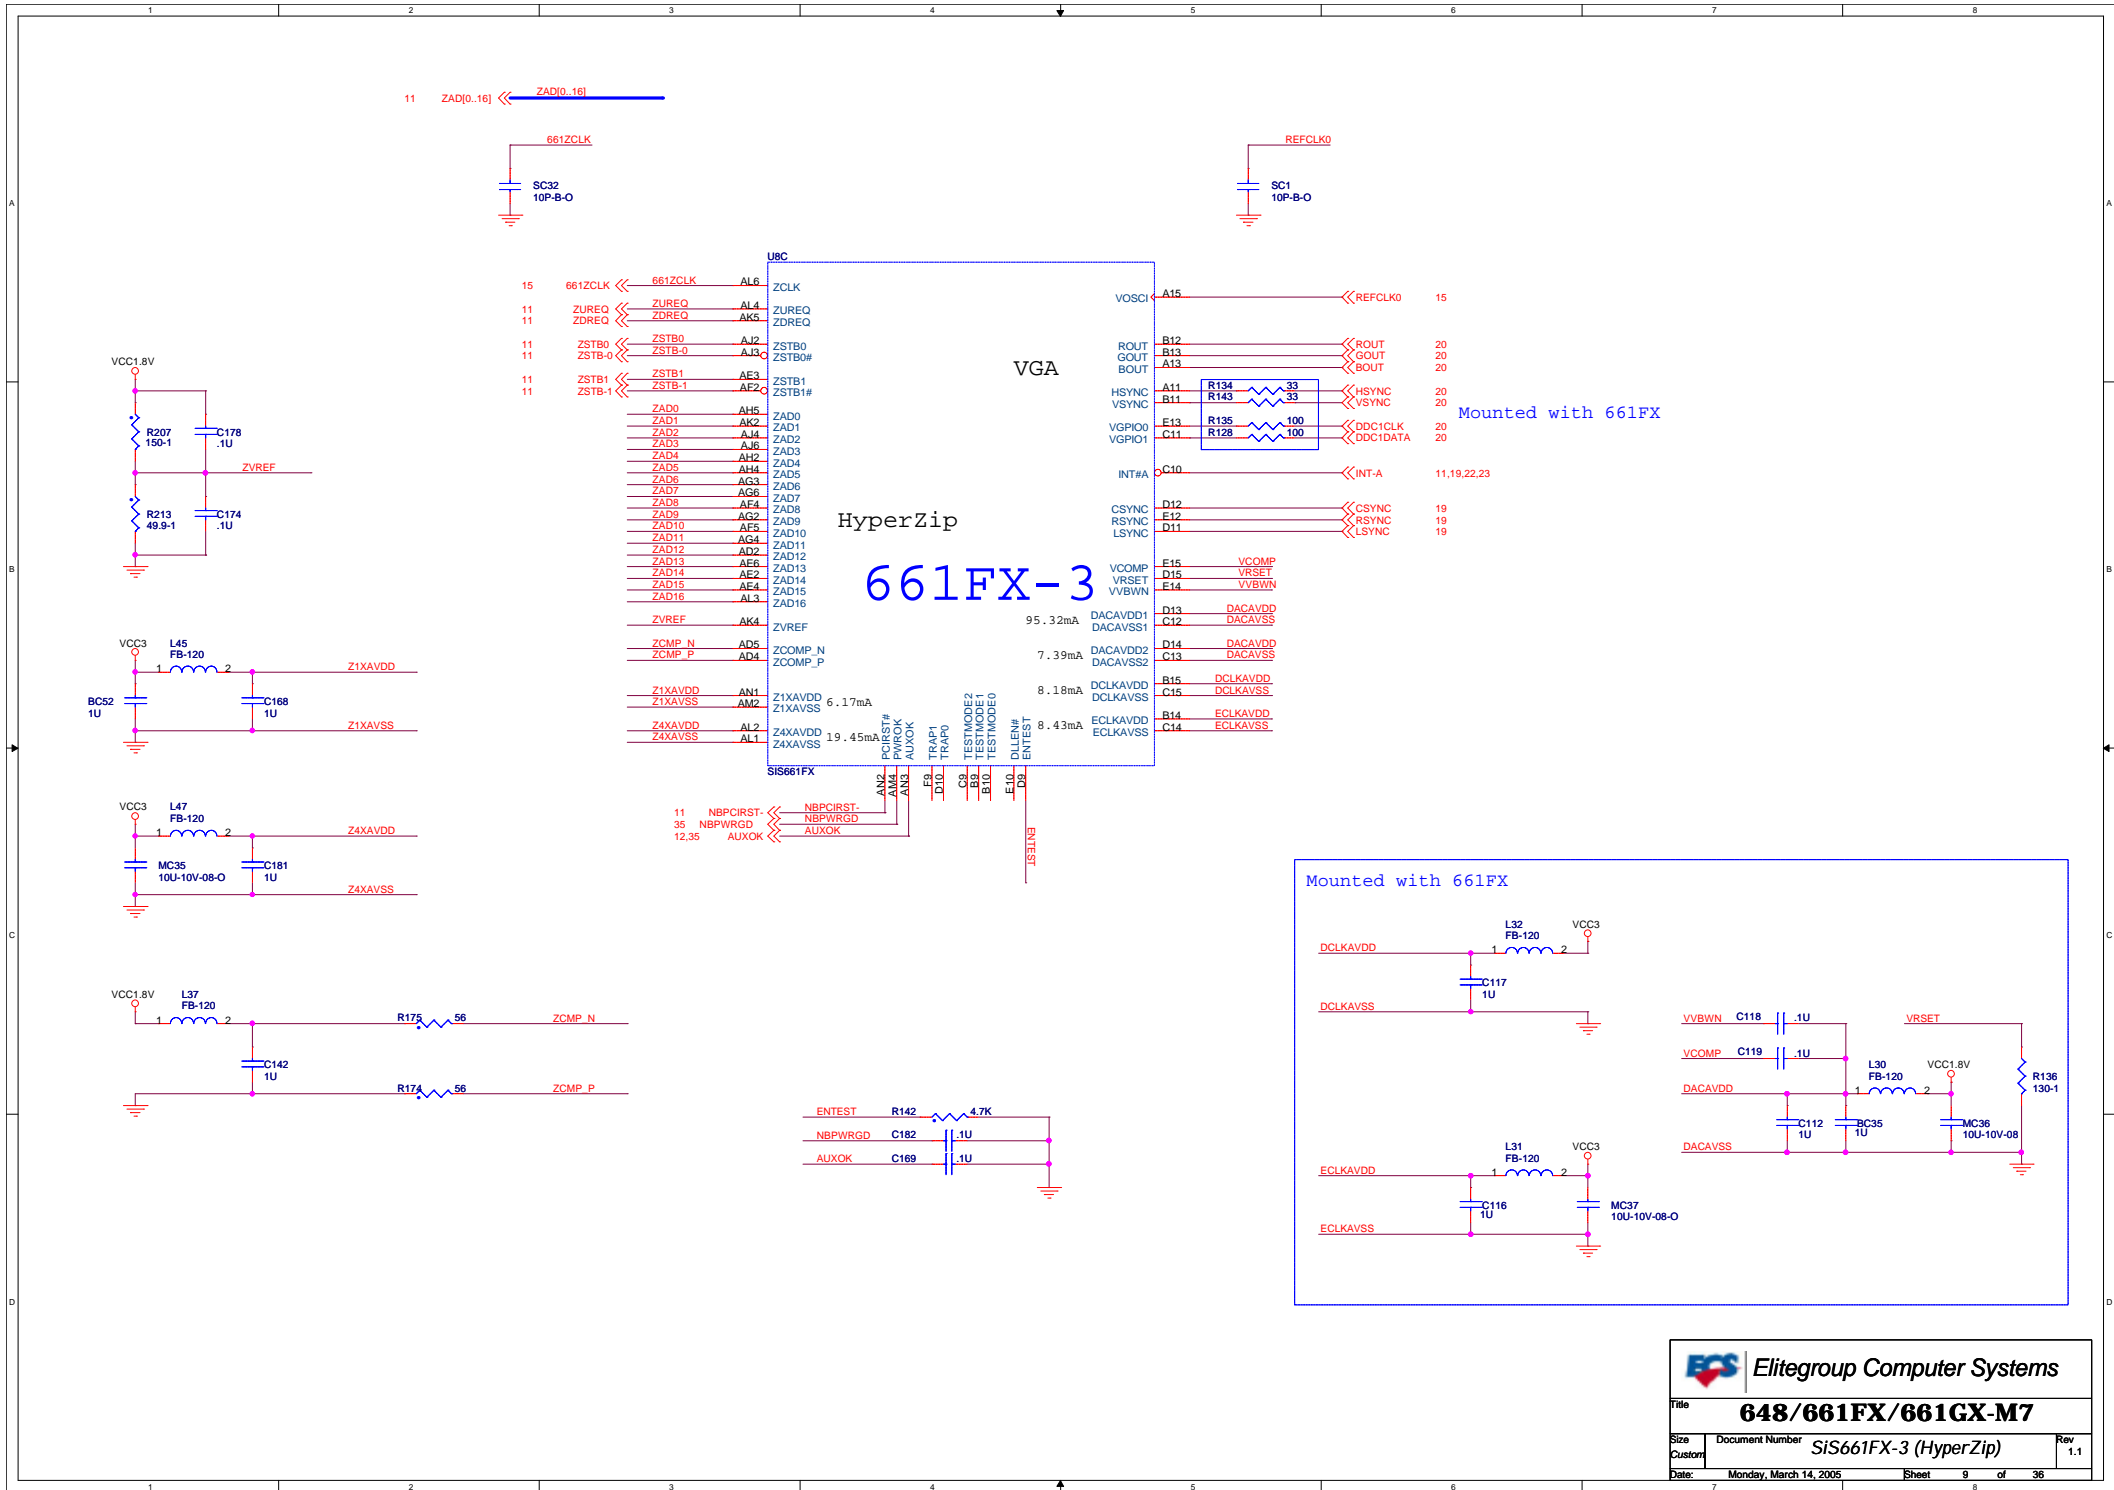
1 2 3 4 5 6 7 8

A B C D

11 ZAD[0..16] ZAD[0..16]

661ZCLK
SC32
10P-B-O

REFCLK0
SC1
10P-B-O

U8C

15 661ZCLK 661ZCLK AL6 ZCLK
11 ZUREQ ZUREQ AL4 ZUREQ
11 ZDREQ ZDREQ AK5 ZDREQ
11 ZSTB0 ZSTB0 AJ2 ZSTB0
11 ZSTB-0 ZSTB-0 AJ3 ZSTB0#
11 ZSTB1 ZSTB1 AE3 ZSTB1
11 ZSTB-1 ZSTB-1 AF2 ZSTB1#
ZAD0 AH5 ZAD0
ZAD1 AK2 ZAD1
ZAD2 AJ4 ZAD2
ZAD3 AJ6 ZAD3
ZAD4 AH2 ZAD4
ZAD5 AH4 ZAD5
ZAD6 AG3 ZAD6
ZAD7 AG6 ZAD7
ZAD8 AF4 ZAD8
ZAD9 AG2 ZAD9
ZAD10 AF5 ZAD10
ZAD11 AG4 ZAD11
ZAD12 AD2 ZAD12
ZAD13 AF6 ZAD13
ZAD14 AE2 ZAD14
ZAD15 AE4 ZAD15
ZAD16 AL3 ZAD16
ZVREF AK4 ZVREF
ZCMP_N AD5 ZCOMP_N
ZCMP_P AD4 ZCOMP_P
Z1XAVDD AN1 Z1XAVDD 6.17mA
Z1XAVSS AM2 Z1XAVSS
Z4XAVDD AL2 Z4XAVDD 19.45mA
Z4XAVSS AL1 Z4XAVSS
SIS661FX

VGA
HyperZip
661FX-3

PCIRST# PWROK AUXOK TRAP1 TRAP0 TESTMODE2 TESTMODE1 TESTMODE0 DLLEN# ENTEST
AN2 AM4 AN3 F9 D10 C9 B9 B10 E10 D9

VOSCI A15 REFCLK0 15
ROUT B12 ROUT 20
GOUT B13 GOUT 20
BOUT A13 BOUT 20
HSYNC A11 R134 33 HSYNC 20
VSYNC B11 R143 33 VSYNC 20
VGPIO0 E13 R135 100 DDC1CLK 20
VGPIO1 C11 R128 100 DDC1DATA 20
INT#A C10 INT-A 11,19,22,23
CSYNC D12 CSYNC 19
RSYNC E12 RSYNC 19
LSYNC D11 LSYNC 19
VCOMP E15 VCOMP
VRSET D15 VRSET
VVBWN E14 VVBWN
95.32mA DACAVDD1 D13 DACAVDD
DACAVSS1 C12 DACAVSS
7.39mA DACAVDD2 D14 DACAVDD
DACAVSS2 C13 DACAVSS
8.18mA DCLKAVDD B15 DCLKAVDD
DCLKAVSS C15 DCLKAVSS
8.43mA ECLKAVDD B14 ECLKAVDD
ECLKAVSS C14 ECLKAVSS

Mounted with 661FX

VCC1.8V
R207 150-1
C178 .1U
ZVREF
R213 49.9-1
C174 .1U

VCC3
L45 FB-120
1 2
Z1XAVDD
BC52 1U
C168 1U
Z1XAVSS

VCC3
L47 FB-120
1 2
Z4XAVDD
MC35 10U-10V-08-O
C181 1U
Z4XAVSS

VCC1.8V
L37 FB-120
1 2
R175 56 ZCMP_N
C142 1U
R174 56 ZCMP_P

11 NBPCIRST- NBPCIRST-
35 NBPWRGD NBPWRGD
12,35 AUXOK AUXOK

ENTEST

ENTEST R142 4.7K
NBPWRGD C182 .1U
AUXOK C169 .1U

Mounted with 661FX
L32 FB-120 VCC3
DCLKAVDD 1 2
C117 1U
DCLKAVSS

VVBWN C118 .1U VRSET
VCOMP C119 .1U
L30 FB-120 VCC1.8V R136 130-1
DACAVDD 1 2
C112 1U BC35 1U MC36 10U-10V-08
DACAVSS

L31 FB-120 VCC3
ECLKAVDD 1 2
C116 1U MC37 10U-10V-08-O
ECLKAVSS

Elitegroup Computer Systems
Title
648/661FX/661GX-M7
Size Custom Document Number SiS661FX-3 (HyperZip) Rev 1.1
Date: Monday, March 14, 2005 Sheet 9 of 36